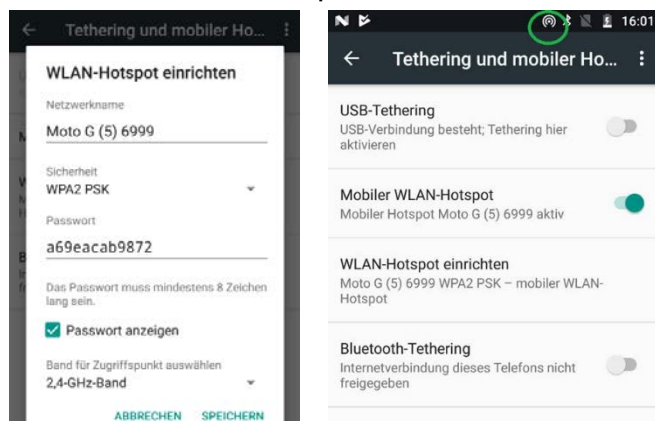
Tethering und mobiler Ho...

WLAN-Hotspot einrichten

Netzwerkname
Moto G (5) 6999

Sicherheit
WPA2 PSK

Passwort
a69eacab9872

Das Passwort muss mindestens 8 Zeichen lang sein.

Passwort anzeigen

Band für Zugriffspunkt auswählen
2,4-GHz-Band

ABBRECHEN SPEICHERN

16:01

Tethering und mobiler Ho...

USB-Tethering
USB-Verbindung besteht; Tethering hier aktivieren

Mobiler WLAN-Hotspot
Mobiler Hotspot Moto G (5) 6999 aktiv

WLAN-Hotspot einrichten
Moto G (5) 6999 WPA2 PSK – mobiler WLAN-Hotspot

Bluetooth-Tethering
Internetverbindung dieses Telefons nicht freigegeben